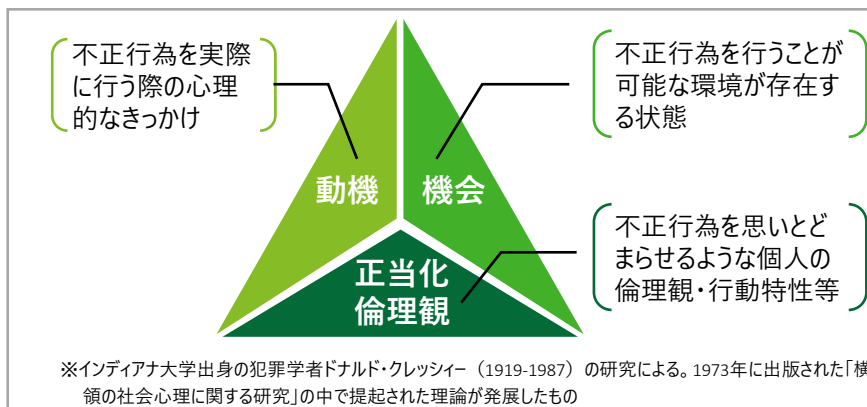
不正行為を実際に行う際の心理的なきっかけ

不正行為を行うことが可能な環境が存在する状態

動機

機会

不正行為を思いとどまらせるような個人の倫理観・行動特性等

正当化
倫理観

※インディアナ大学出身の犯罪学者ドナルド・クレッシィー（1919-1987）の研究による。1973年に出版された「横領の社会心理に関する研究」の中で提起された理論が発展したもの